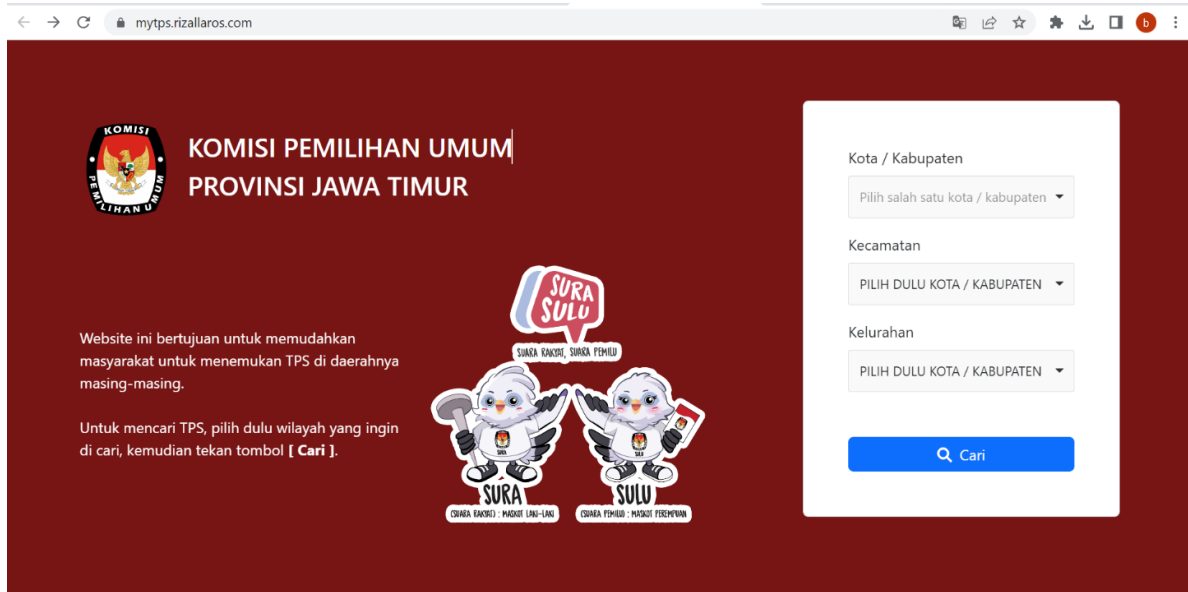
mytps.rizallaros.com

b

KOMISI
PEMILIHAN UMUM

KOMISI PEMILIHAN UMUM
PROVINSI JAWA TIMUR

Website ini bertujuan untuk memudahkan masyarakat untuk menemukan TPS di daerahnya masing-masing.

Untuk mencari TPS, pilih dulu wilayah yang ingin di cari, kemudian tekan tombol **[ Cari ]**.

SURA SULU

SUARA RAKYAT, SUARA PEMILU

SURA
(SUARA RAKYAT) : MASKOT LAKI-LAKI

SULU
(SUARA PEMILU) : MASKOT PEREMPUAN

Kota / Kabupaten

Pilih salah satu kota / kabupaten

Kecamatan

PILIH DULU KOTA / KABUPATEN

Kelurahan

PILIH DULU KOTA / KABUPATEN

Cari